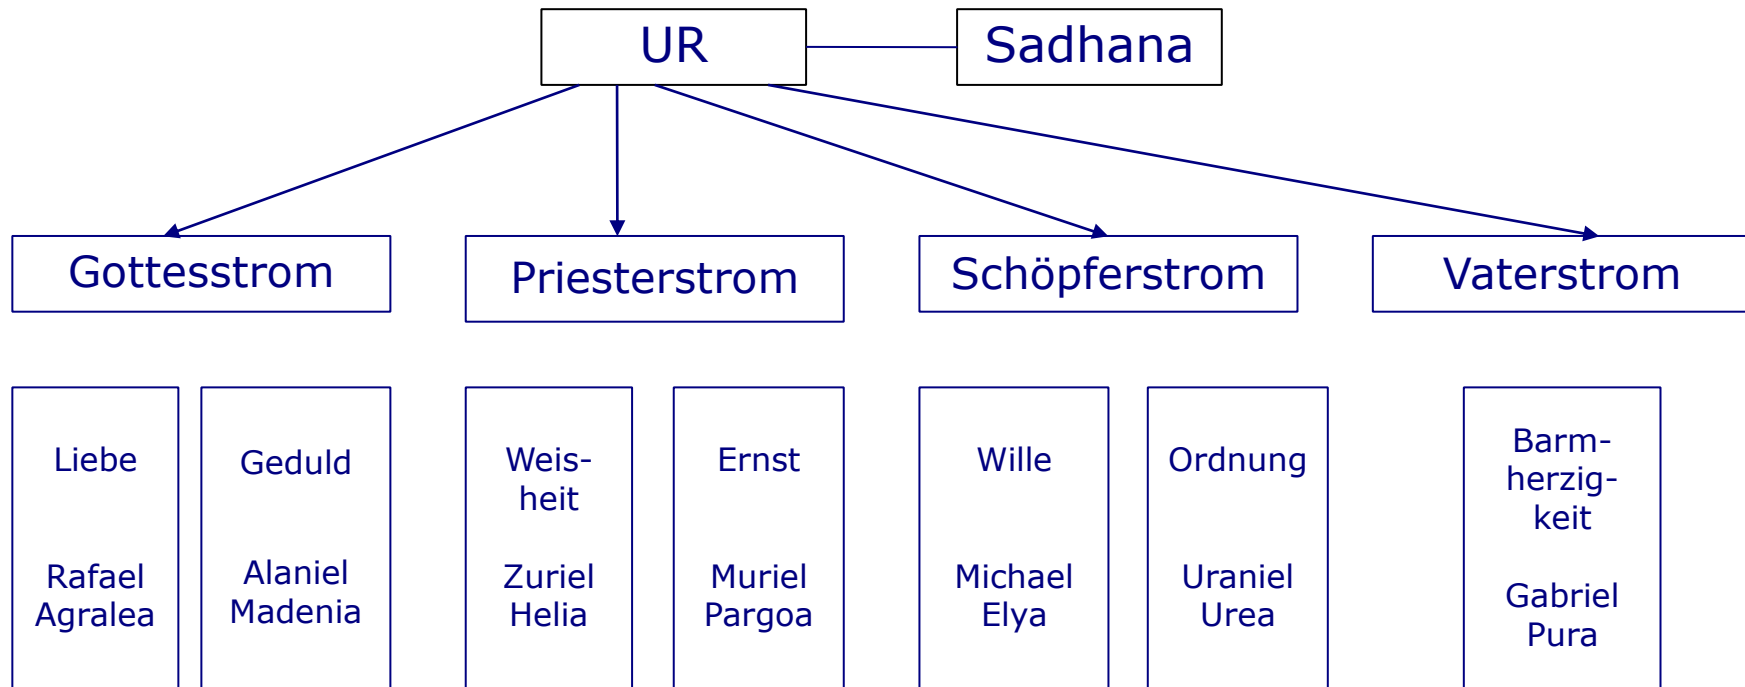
UR

Sadhana

Gottesstrom

Priesterstrom

Schöpferstrom

Vaterstrom

Liebe

Rafael
Agralea

Geduld

Alaniel
Madenia

Weisheit

Zuriel
Helia

Ernst

Muriel
Pargoa

Wille

Michael
Elya

Ordnung

Uraniel
Urea

Barmherzigkeit

Gabriel
Pura